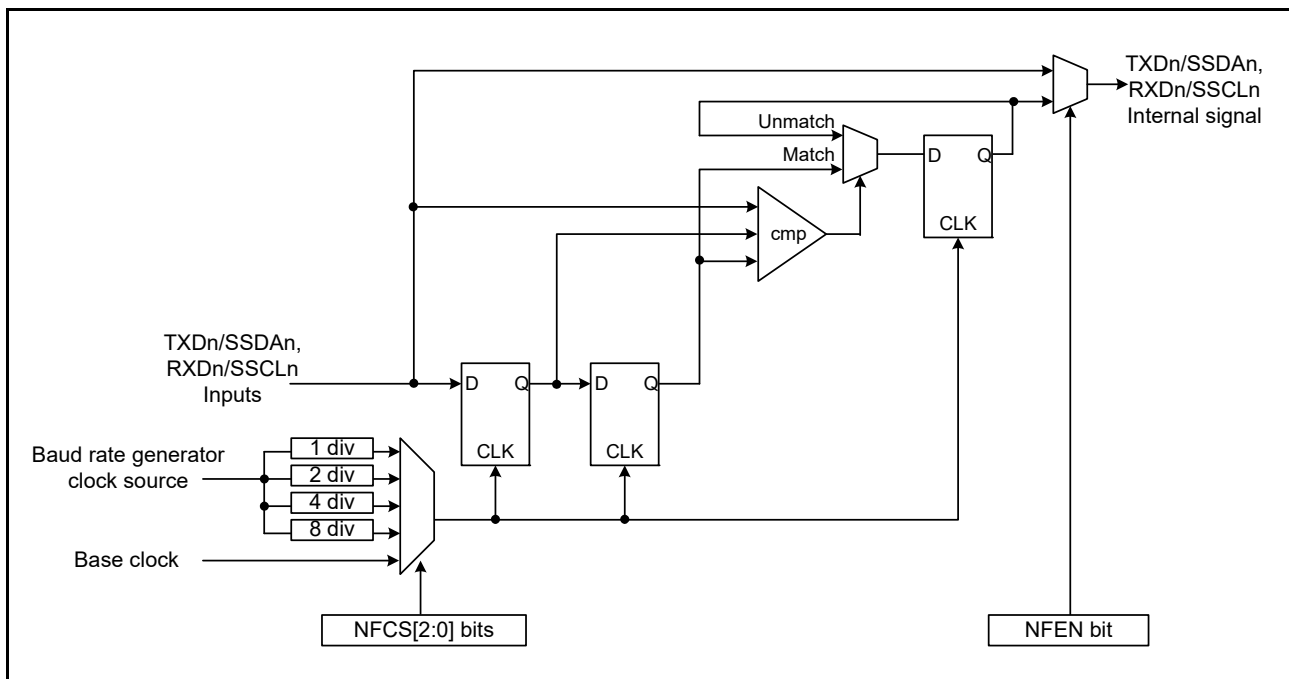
TXDn/SSDAn, RXDn/SSCLn Internal signal

Unmatch

Match

D Q

CLK

cmp

TXDn/SSDAn, RXDn/SSCLn Inputs

D Q

CLK

D Q

CLK

Baud rate generator clock source

1 div

2 div

4 div

8 div

Base clock

NFCS[2:0] bits

NFEN bit